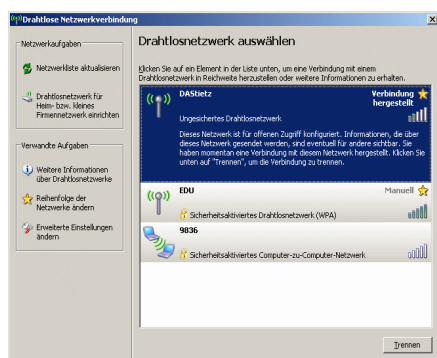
Drahtlose Netzwerkverbindung

Netzwerkaufgaben

Netzwerkliste aktualisieren

Drahtlosnetzwerk für Heim- bzw. kleines Firmennetzwerk einrichten

Verwandte Aufgaben

Weitere Informationen über Drahtlosnetzwerke

Reihenfolge der Netzwerke ändern

Erweiterte Einstellungen ändern

Drahtlosnetzwerk auswählen

Klicken Sie auf ein Element in der Liste unten, um eine Verbindung mit einem Drahtlosnetzwerk in Reichweite herzustellen oder weitere Informationen zu erhalten.

DAStietz

Verbindung hergestellt

Ungesichertes Drahtlosnetzwerk

Dieses Netzwerk ist für offenen Zugriff konfiguriert. Informationen, die über dieses Netzwerk gesendet werden, sind eventuell für andere sichtbar. Sie haben momentan eine Verbindung mit diesem Netzwerk hergestellt. Klicken Sie unten auf "Trennen", um die Verbindung zu trennen.

EDU

Manuell

Sicherheitsaktiviertes Drahtlosnetzwerk (WPA)

9836

Sicherheitsaktiviertes Computer-zu-Computer-Netzwerk

Trennen